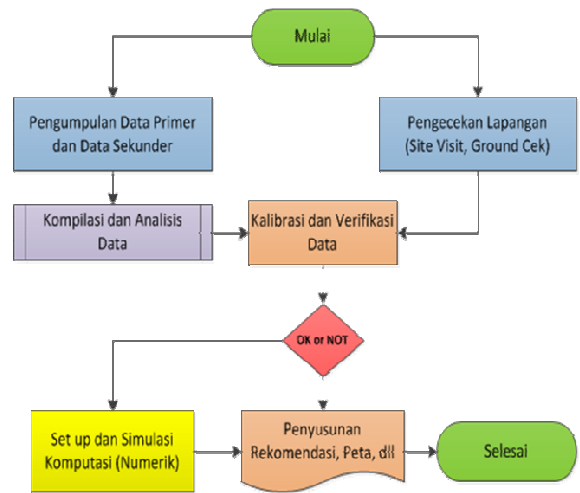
Mulai

Pengumpulan Data Primer dan Data Sekunder

Pengecekan Lapangan (Site Visit, Ground Cek)

Kompilasi dan Analisis Data

Kalibrasi dan Verifikasi Data

OK or NOT

Set up dan Simulasi Komputasi (Numerik)

Penyusunan Rekomendasi, Peta, dll

Selesai